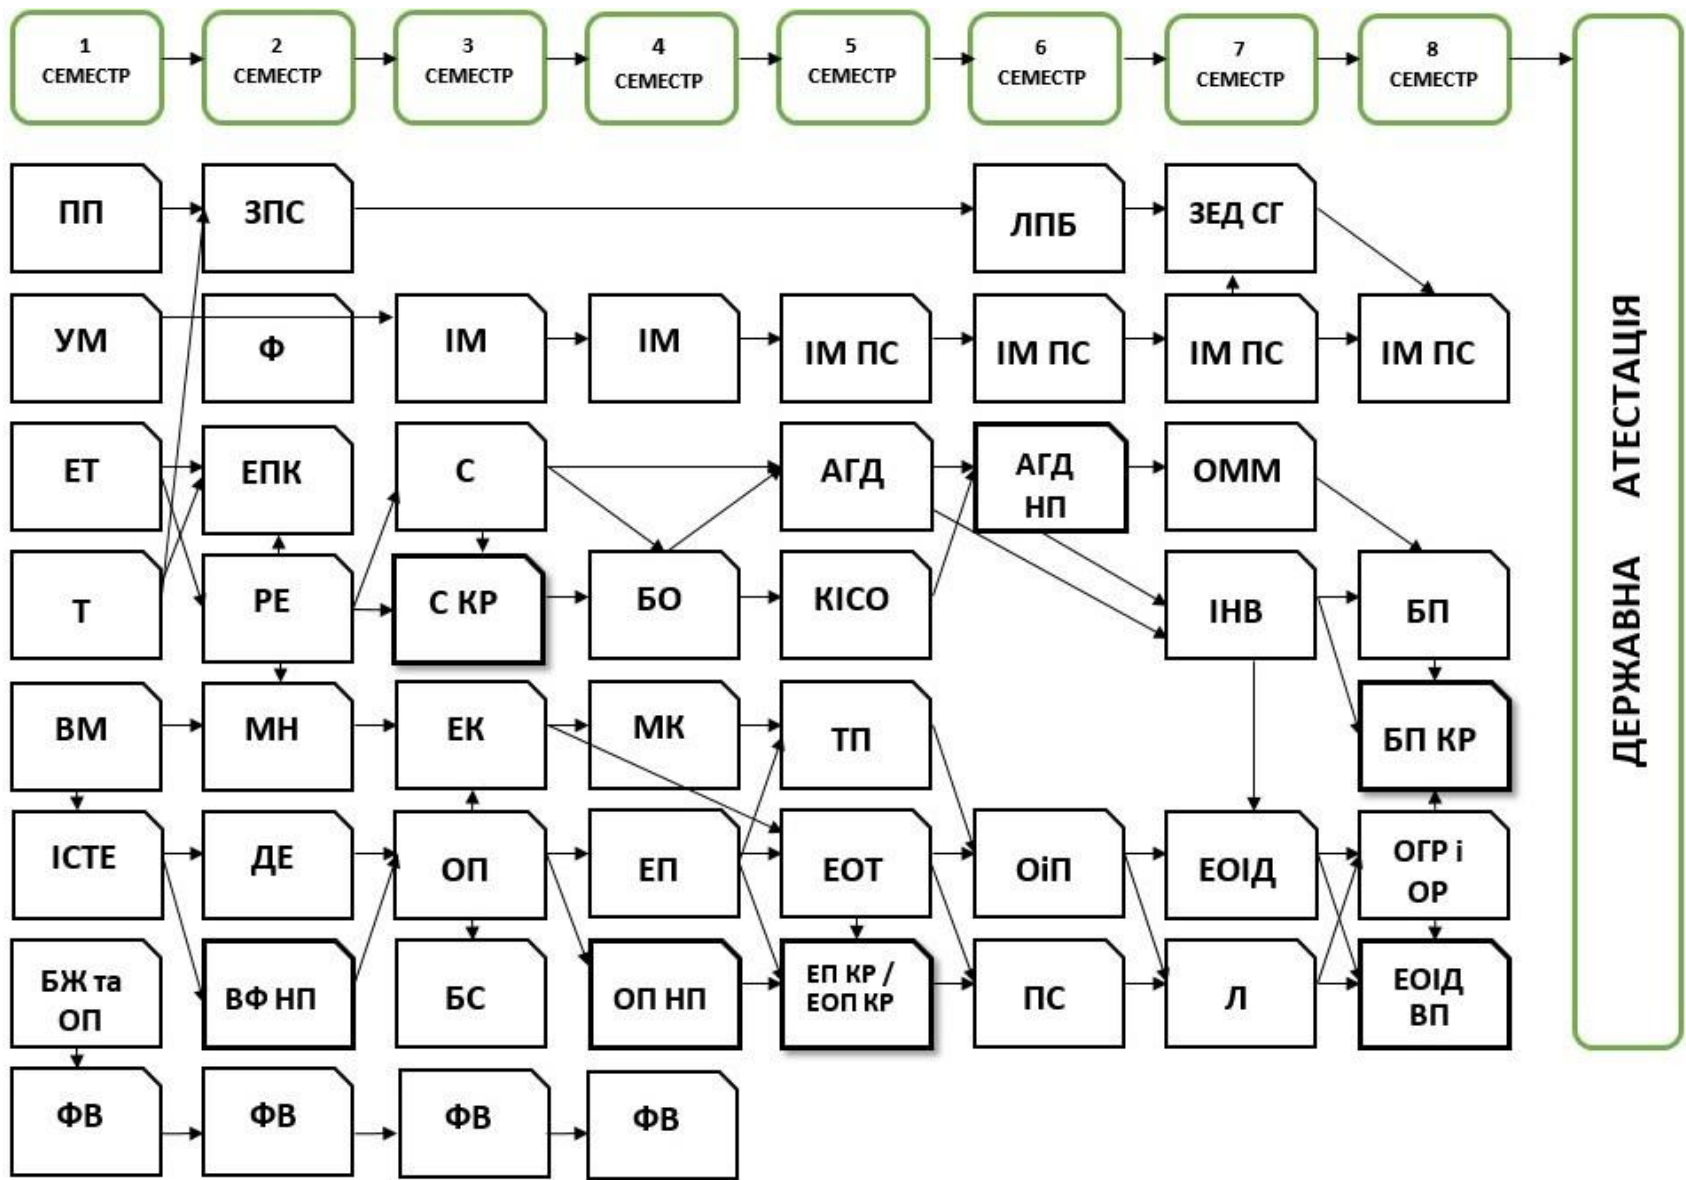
1 СЕМЕСТР
2 СЕМЕСТР
3 СЕМЕСТР
4 СЕМЕСТР
5 СЕМЕСТР
6 СЕМЕСТР
7 СЕМЕСТР
8 СЕМЕСТР

ДЕРЖАВНА АТЕСТАЦІЯ

ПП
ЗПС
ЛПБ
ЗЕД СГ

УМ
Ф
ІМ
ІМ
ІМ ПС
ІМ ПС
ІМ ПС
ІМ ПС

ЕТ
ЕПК
С
АГД
АГД НП
ОММ

Т
РЕ
С КР
БО
КІСО
ІНВ
БП

ВМ
МН
ЕК
МК
ТП
БП КР

ІСТЕ
ДЕ
ОП
ЕП
ЕОТ
ОіП
ЕОІД
ОГР і ОР

БЖ та ОП
ВФ НП
БС
ОП НП
ЕП КР / ЕОП КР
ПС
Л
ЕОІД ВП

ФВ
ФВ
ФВ
ФВ